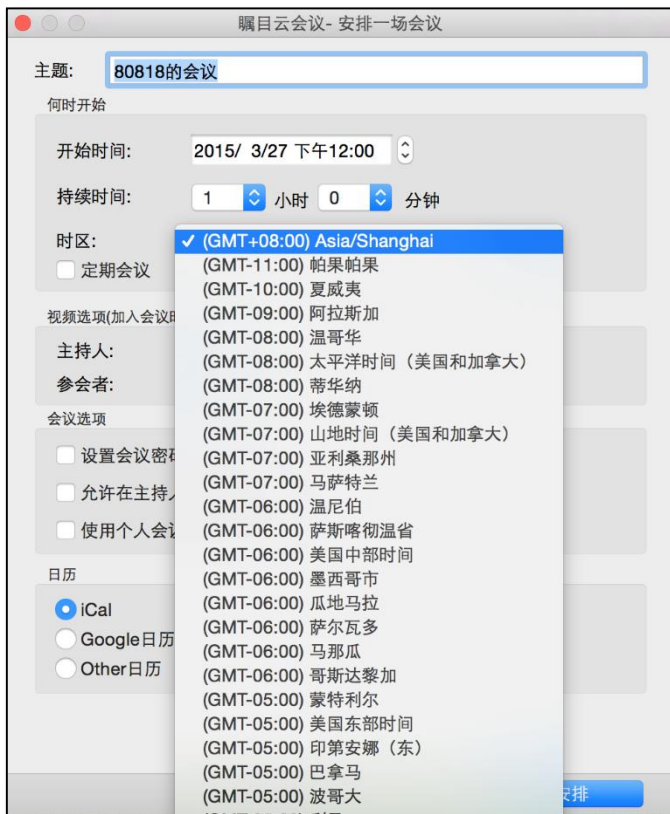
瞩目云会议- 安排一场会议

主题: 80818的会议

何时开始

开始时间: 2015/ 3/27 下午12:00

持续时间: 1 小时 0 分钟

时区:

定期会议

✓ (GMT+08:00) Asia/Shanghai
(GMT-11:00) 帕果帕果
(GMT-10:00) 夏威夷
(GMT-09:00) 阿拉斯加
(GMT-08:00) 温哥华
(GMT-08:00) 太平洋时间（美国和加拿大）
(GMT-08:00) 蒂华纳
(GMT-07:00) 埃德蒙顿
(GMT-07:00) 山地时间（美国和加拿大）
(GMT-07:00) 亚利桑那州
(GMT-07:00) 马萨特兰
(GMT-06:00) 温尼伯
(GMT-06:00) 萨斯喀彻温省
(GMT-06:00) 美国中部时间
(GMT-06:00) 墨西哥市
(GMT-06:00) 瓜地马拉
(GMT-06:00) 萨尔瓦多
(GMT-06:00) 马那瓜
(GMT-06:00) 哥斯达黎加
(GMT-05:00) 蒙特利尔
(GMT-05:00) 美国东部时间
(GMT-05:00) 印第安娜（东）
(GMT-05:00) 巴拿马
(GMT-05:00) 波哥大

视频选项(加入会议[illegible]

主持人:

参会者:

会议选项

设置会议密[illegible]

允许在主持人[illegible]

使用个人会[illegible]

日历

iCal

Google日历

Other日历

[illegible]安排